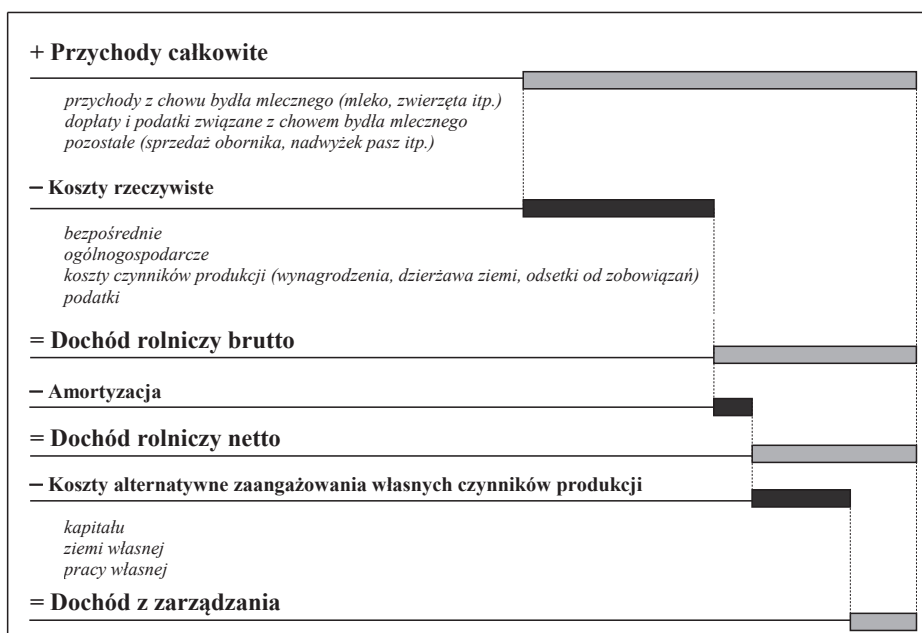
+ Przychody całkowite

przychody z chowu bydła mlecznego (mleko, zwierzęta itp.)
dopłaty i podatki związane z chowem bydła mlecznego
pozostałe (sprzedaż obornika, nadwyżek pasz itp.)

– Koszty rzeczywiste

bezpośrednie
ogólnogospodarcze
koszty czynników produkcji (wynagrodzenia, dzierżawa ziemi, odsetki od zobowiązań)
podatki

= Dochód rolniczy brutto

– Amortyzacja

= Dochód rolniczy netto

– Koszty alternatywne zaangażowania własnych czynników produkcji

kapitału
ziemi własnej
pracy własnej

= Dochód z zarządzania